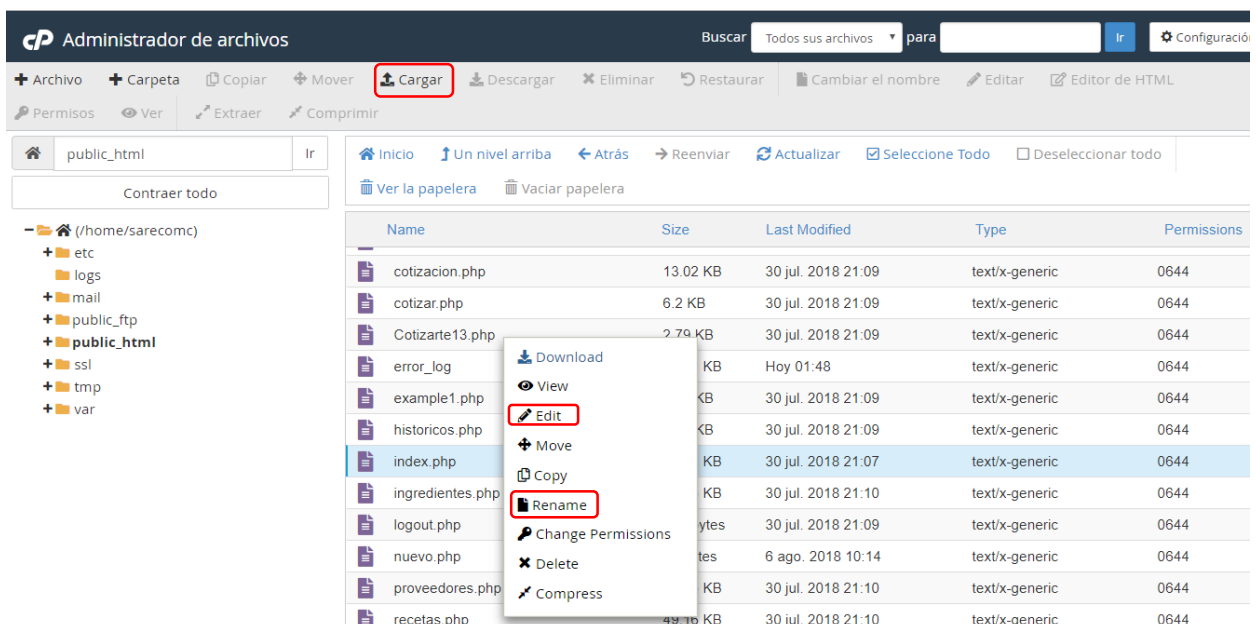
cP Administrador de archivos

Buscar Todos sus archivos para Ir Configuración

+ Archivo + Carpeta Copiar Mover Cargar Descargar Eliminar Restaurar Cambiar el nombre Editar Editor de HTML

Permisos Ver Extraer Comprimir

public_html Ir

Contraer todo

(/home/sarecomc)
etc
logs
mail
public_ftp
public_html
ssl
tmp
var

Inicio Un nivel arriba Atrás Reenviar Actualizar Seleccione Todo Deseleccionar todo

Ver la papelera Vaciar papelera

| Name | Size | Last Modified | Type | Permissions |
|---|---|---|---|---|
| cotizacion.php | 13.02 KB | 30 jul. 2018 21:09 | text/x-generic | 0644 |
| cotizar.php | 6.2 KB | 30 jul. 2018 21:09 | text/x-generic | 0644 |
| Cotizarte13.php | 2.79 KB | 30 jul. 2018 21:09 | text/x-generic | 0644 |
| error_log | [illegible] KB | Hoy 01:48 | text/x-generic | 0644 |
| example1.php | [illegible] KB | 30 jul. 2018 21:09 | text/x-generic | 0644 |
| historicos.php | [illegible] KB | 30 jul. 2018 21:09 | text/x-generic | 0644 |
| index.php | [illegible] KB | 30 jul. 2018 21:07 | text/x-generic | 0644 |
| ingredientes.php | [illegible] KB | 30 jul. 2018 21:10 | text/x-generic | 0644 |
| logout.php | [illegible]ytes | 30 jul. 2018 21:09 | text/x-generic | 0644 |
| nuevo.php | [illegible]tes | 6 ago. 2018 10:14 | text/x-generic | 0644 |
| proveedores.php | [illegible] KB | 30 jul. 2018 21:10 | text/x-generic | 0644 |
| recetas.php | 49.16 KB | 30 jul. 2018 21:10 | text/x-generic | 0644 |

Download
View
Edit
Move
Copy
Rename
Change Permissions
Delete
Compress